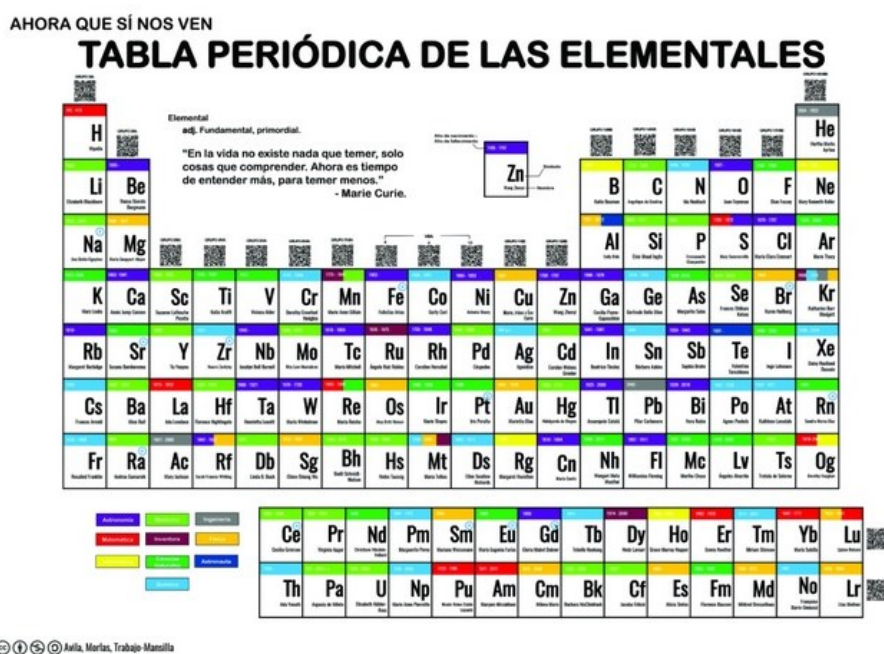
AHORA QUE SÍ NOS VEN

TABLA PERIÓDICA DE LAS ELEMENTALES

Elemental
adj. Fundamental, primordial.

"En la vida no existe nada que temer, solo cosas que comprender. Ahora es tiempo de entender más, para temer menos."
- Marie Curie.

H He
Li Be Zn B C N O F Ne
Na Mg Al Si P S Cl Ar
K Ca Sc Ti V Cr Mn Fe Co Ni Cu Zn Ga Ge As Se Br Kr
Rb Sr Y Zr Nb Mo Tc Ru Rh Pd Ag Cd In Sn Sb Te I Xe
Cs Ba La Hf Ta W Re Os Ir Pt Au Hg Tl Pb Bi Po At Rn
Fr Ra Ac Rf Db Sg Bh Hs Mt Ds Rg Cn Nh Fl Mc Lv Ts Og

Ce Pr Nd Pm Sm Eu Gd Tb Dy Ho Er Tm Yb Lu
Th Pa U Np Pu Am Cm Bk Cf Es Fm Md No Lr

Astronomía Ingeniería
Matemática Inventora
Astronauta

Avila, Morlas, Trabajo-Mansilla